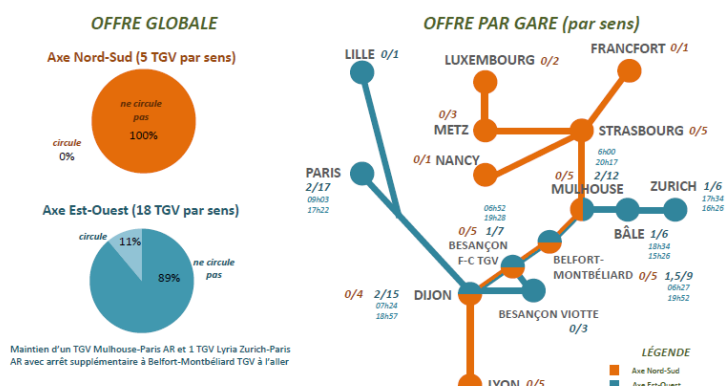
OFFRE GLOBALE

Axe Nord-Sud (5 TGV par sens)

ne circule pas
100%

circule
0%

Axe Est-Ouest (18 TGV par sens)

circule
11%
ne circule pas
89%

Maintien d'un TGV Mulhouse-Paris AR et 1 TGV Lyria Zurich-Paris AR avec arrêt supplémentaire à Belfort-Montbéliard TGV à l'aller

OFFRE PAR GARE (par sens)

LILLE 0/1

LUXEMBOURG 0/2

FRANCFORT 0/1

0/3
METZ

STRASBOURG 0/5

0/1 NANCY

6h00
20h17

PARIS
2/17
09h03
17h22

0/5 2/12
MULHOUSE

ZURICH 1/6
17h34
16h26

06h52
19h28
0/5 1/7
BESANÇON
F-C TGV

BÂLE 1/6
18h34
15h26

BELFORT-
MONTBÉLIARD 0/5 1,5/9
06h27
19h52

0/4 2/15
07h24
18h57
DIJON

BESANÇON VIOTTE
0/3

LYON 0/5

LÉGENDE
Axe Nord-Sud
Axe Est-Ouest